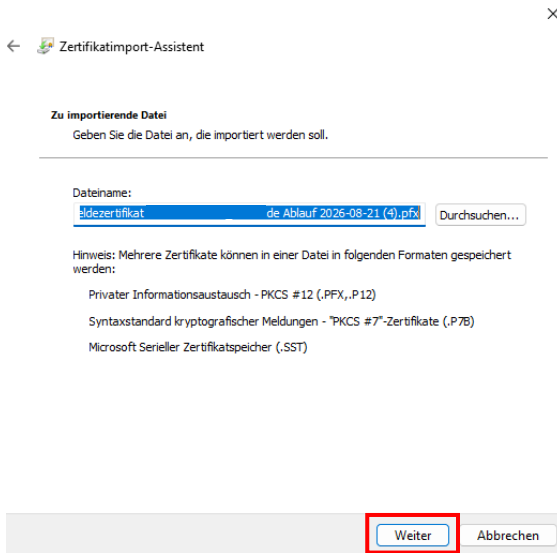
×

Zertifikatimport-Assistent

Zu importierende Datei

Geben Sie die Datei an, die importiert werden soll.

Dateiname:

eldezertifikat de Ablauf 2026-08-21 (4).pfx

Durchsuchen...

Hinweis: Mehrere Zertifikate können in einer Datei in folgenden Formaten gespeichert werden:

Privater Informationsaustausch - PKCS #12 (.PFX,.P12)

Syntaxstandard kryptografischer Meldungen - "PKCS #7"-Zertifikate (.P7B)

Microsoft Serieller Zertifikatspeicher (.SST)

Weiter

Abbrechen